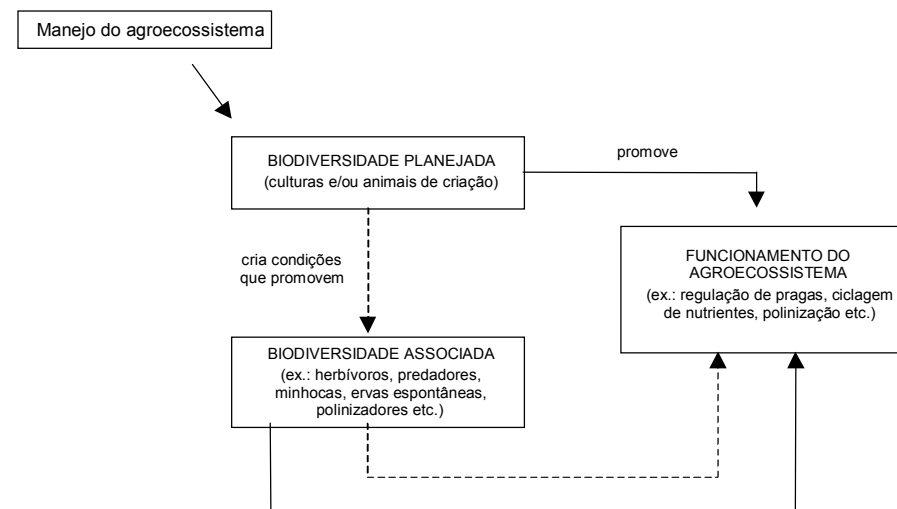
Manejo do agroecossistema

BIODIVERSIDADE PLANEJADA
(culturas e/ou animais de criação)

promove

cria condições que promovem

FUNCIONAMENTO DO AGROECOSSISTEMA
(ex.: regulação de pragas, ciclagem de nutrientes, polinização etc.)

BIODIVERSIDADE ASSOCIADA
(ex.: herbívoros, predadores, minhocas, ervas espontâneas, polinizadores etc.)